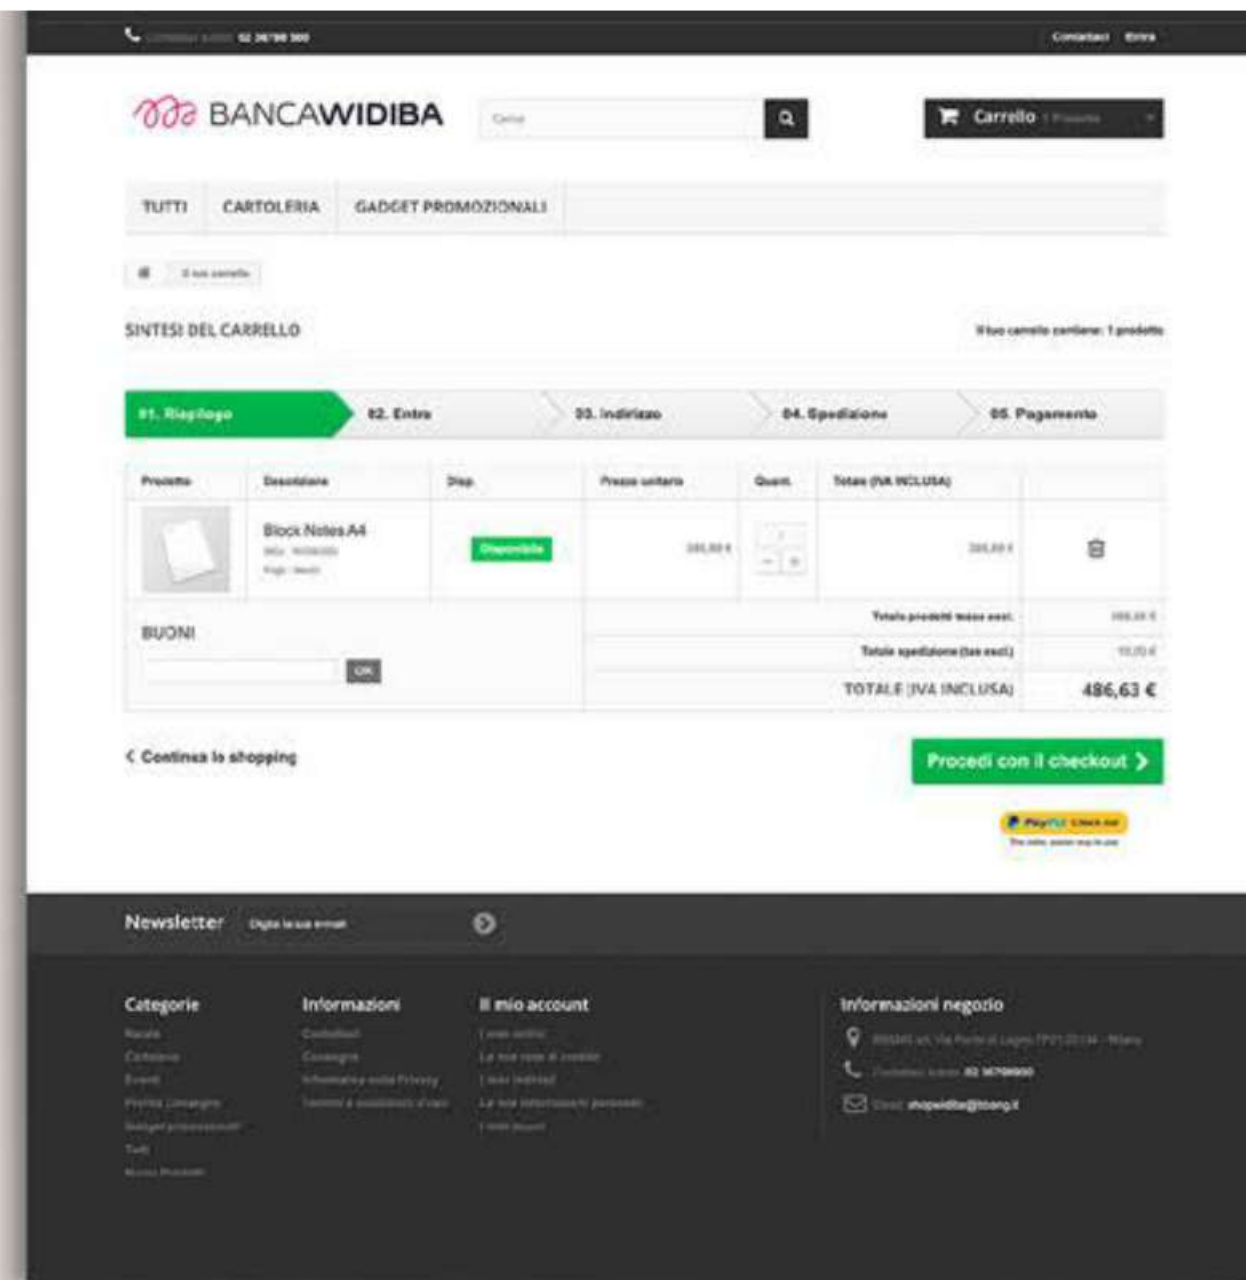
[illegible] 02 36790 300

Contattaci Entra

BANCAWIDIBA

Cerca

Carrello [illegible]

TUTTI CARTOLERIA GADGET PROMOZIONALI

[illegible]

SINTESI DEL CARRELLO

Il tuo carrello contiene: 1 prodotto

01. Riepilogo 02. Entra 03. Indirizzo 04. Spedizione 05. Pagamento

| Prodotto | Descrizione | Disp. | Prezzo unitario | Quant. | Totale (IVA INCLUSA) | |
|---|---|---|---|---|---|---|
| | Block Notes A4 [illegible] | Disponibile | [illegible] | | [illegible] | |

BUONI

OK

Totale prodotti (tasse escl.) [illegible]

Totale spedizione (tasse escl.) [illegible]

TOTALE (IVA INCLUSA) 486,63 €

< Continua lo shopping

Procedi con il checkout >

PayPal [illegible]

Newsletter Digita la tua email

Categorie
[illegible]

Informazioni
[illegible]

Il mio account
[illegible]

Informazioni negozio
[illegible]
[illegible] 02 36790000
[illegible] shopwidiba@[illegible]